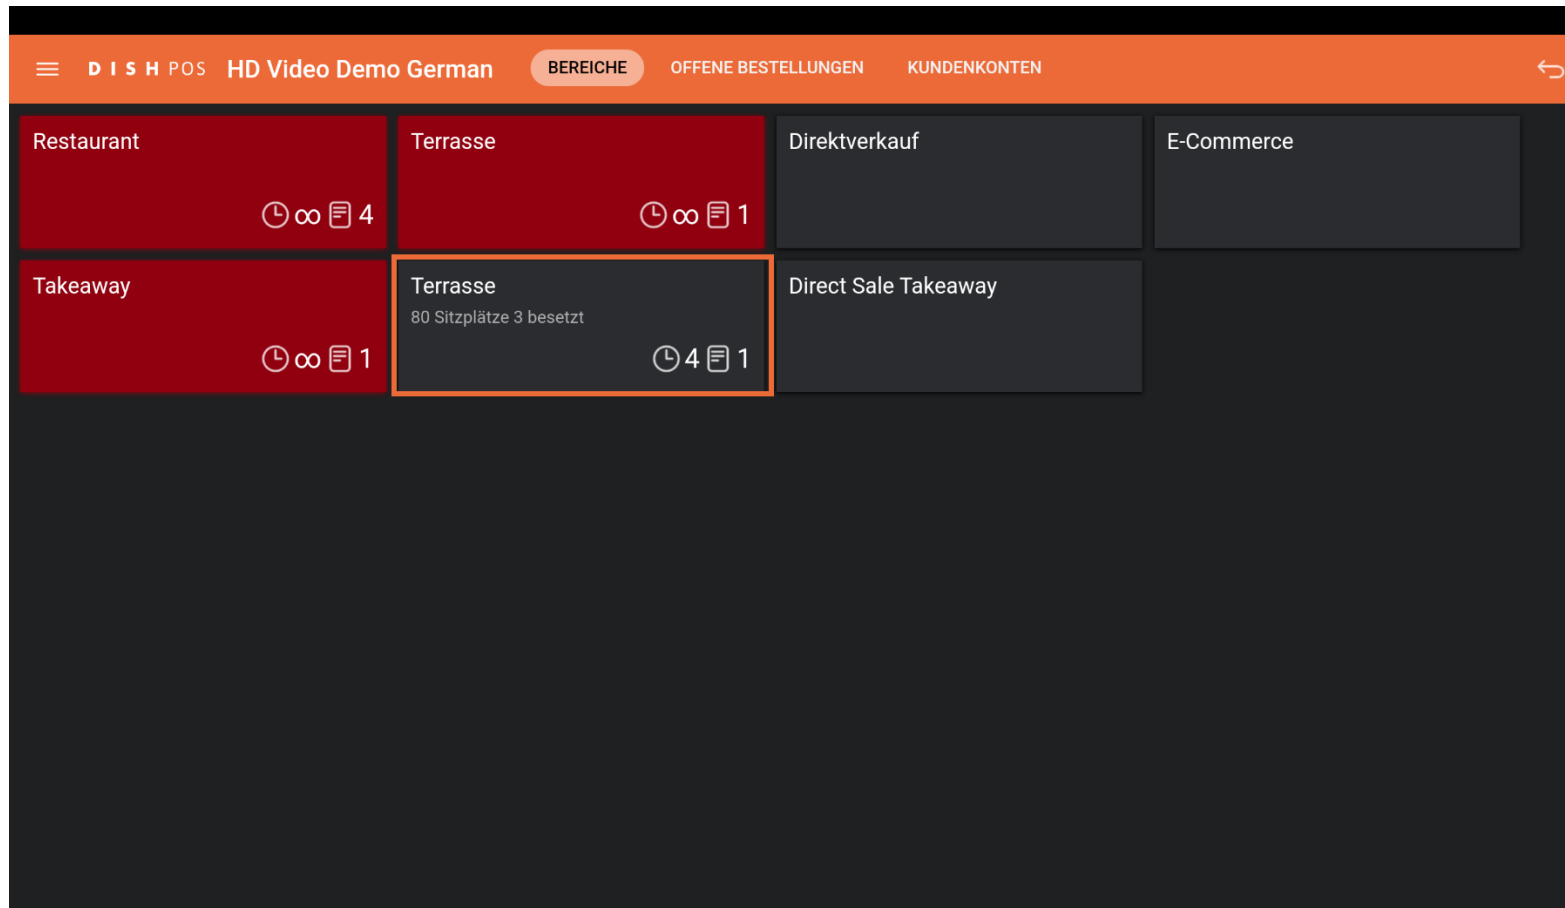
DISH POS HD Video Demo German BEREICHE OFFENE BESTELLUNGEN KUNDENKONTEN

Restaurant
∞ 4

Terrasse
∞ 1

Direktverkauf

E-Commerce

Takeaway
∞ 1

Terrasse
80 Sitzplätze 3 besetzt
4 1

Direct Sale Takeaway